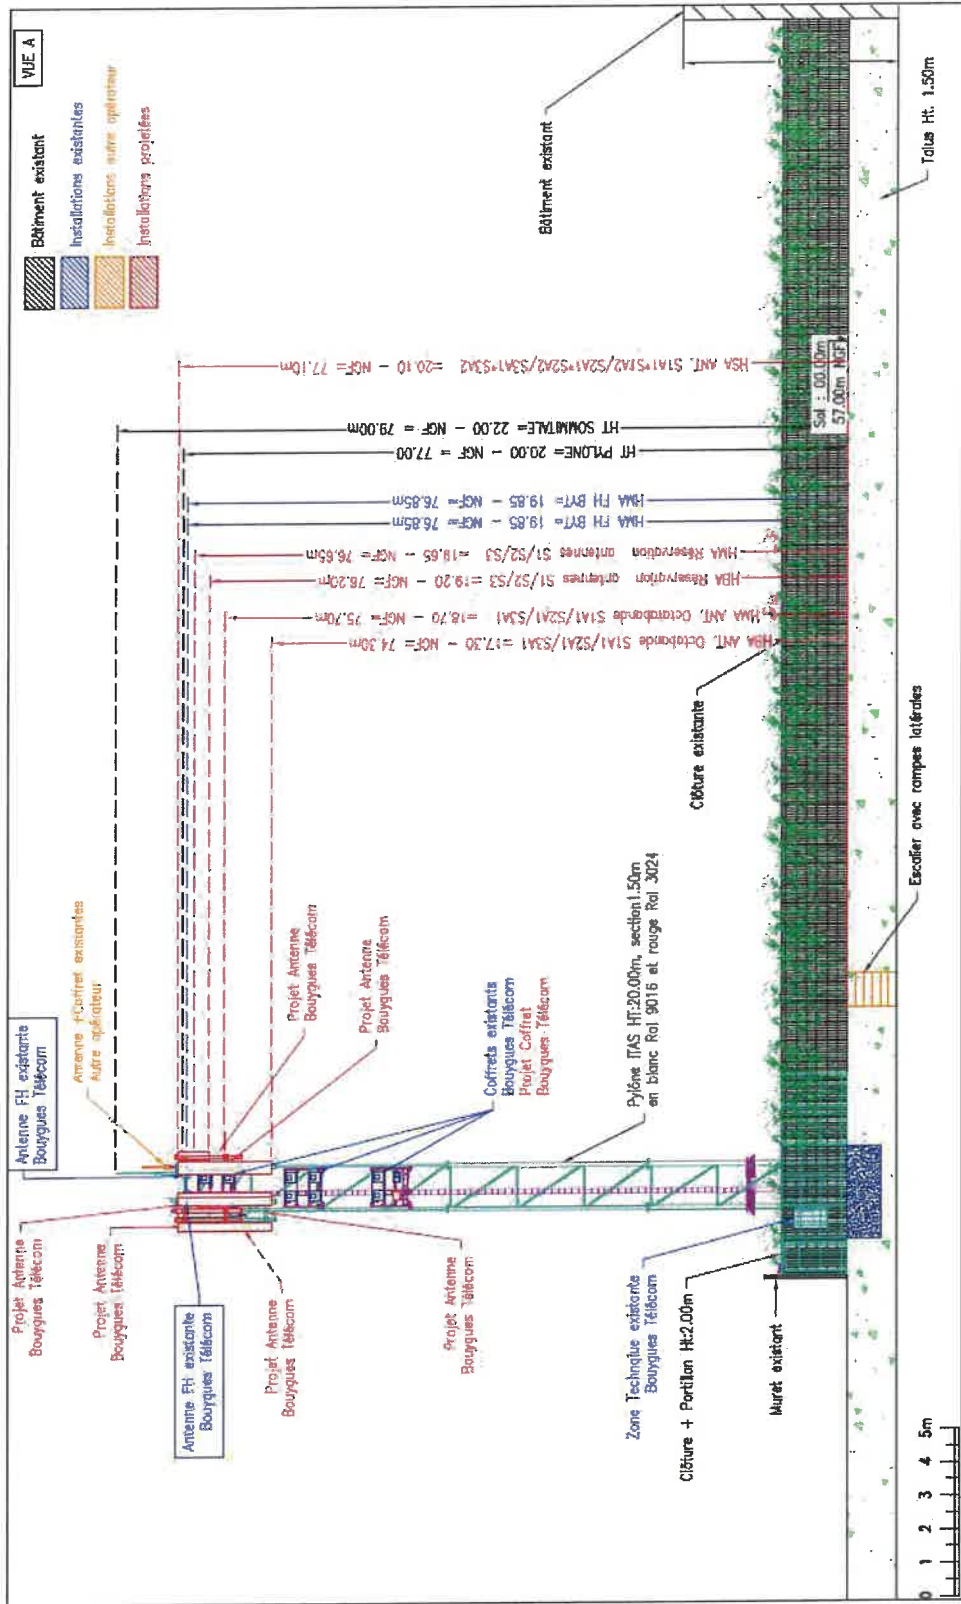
VUE A

Bâtiment existant
Installations existantes
Installations autre opérateur
Installations projetées

Bâtiment existant

Talus Ht. 1.50m

HSA ANT. S1A1/S1A2/S2A1/S2A2/S3A1/S3A2 =20.10 - NGF= 77.10m
HT SOMMITALE= 22.00 - NGF = 79.00m
HT PYLONE= 20.00 - NGF = 77.00
HMA FH BYT= 19.85 - NGF= 76.85m
HMA FH BYT= 19.85 - NGF= 76.85m
HMA Réservation antennes S1/S2/S3 =19.65 - NGF= 76.65m
HBA Réservation antennes S1/S2/S3 =19.20 - NGF= 76.20m
HMA ANT. Octobande S1A1/S2A1/S3A1 =18.70 - NGF= 75.70m
HBA ANT. Octobande S1A1/S2A1/S3A1 =17.30 - NGF= 74.30m

Sol : 00.00m
57.00m NGF

Clôture existante

Escalier avec rampes latérales

Antenne FH existante Bouygues Télécom
Antenne +Coffret existantes Autre opérateur
Projet Antenne Bouygues Télécom
Projet Antenne Bouygues Télécom
Coffrets existants Bouygues Télécom
Projet Coffret Bouygues Télécom
Pylône TAS Ht:20.00m, section 1.50m en blanc Ral 9016 et rouge Ral 3024

Projet Antenne Bouygues Télécom
Projet Antenne Bouygues Télécom
Antenne FH existante Bouygues Télécom
Projet Antenne Bouygues Télécom
Projet Antenne Bouygues Télécom
Zone Technique existante Bouygues Télécom
Clôture + Portillon Ht:2.00m
Muret existant

0 1 2 3 4 5m